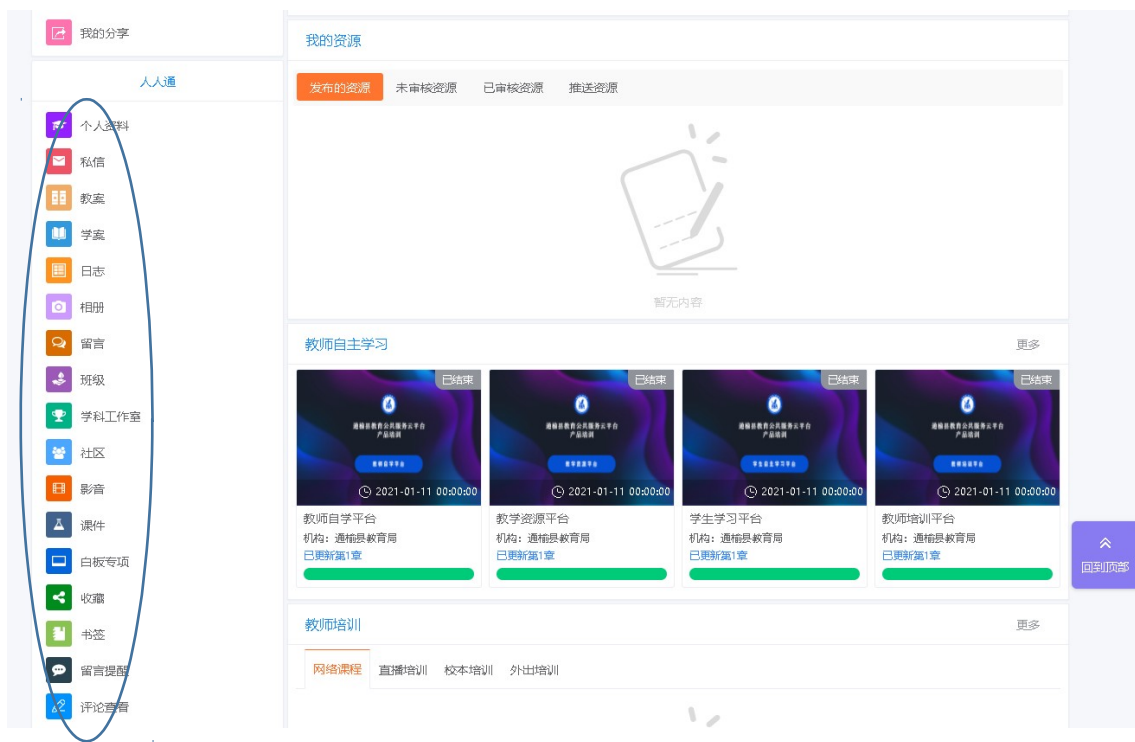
我的分享

人人通

个人资料
私信
教案
学案
日志
相册
留言
班级
学科工作室
社区
影音
课件
白板专项
收藏
书签
留言提醒
评论查看

我的资源

发布的资源 未审核资源 已审核资源 推送资源

暂无内容

教师自主学习 更多

已结束
通榆县教育公共服务云平台 产品培训
教师自学平台
2021-01-11 00:00:00
教师自学平台
机构：通榆县教育局
已更新第1章

已结束
通榆县教育公共服务云平台 产品培训
教学资源平台
2021-01-11 00:00:00
教学资源平台
机构：通榆县教育局
已更新第1章

已结束
通榆县教育公共服务云平台 产品培训
学生自主学习平台
2021-01-11 00:00:00
学生学习平台
机构：通榆县教育局
已更新第1章

已结束
通榆县教育公共服务云平台 产品培训
教师培训平台
2021-01-11 00:00:00
教师培训平台
机构：通榆县教育局
已更新第1章

回到顶部

教师培训 更多

网络课程 直播培训 校本培训 外出培训